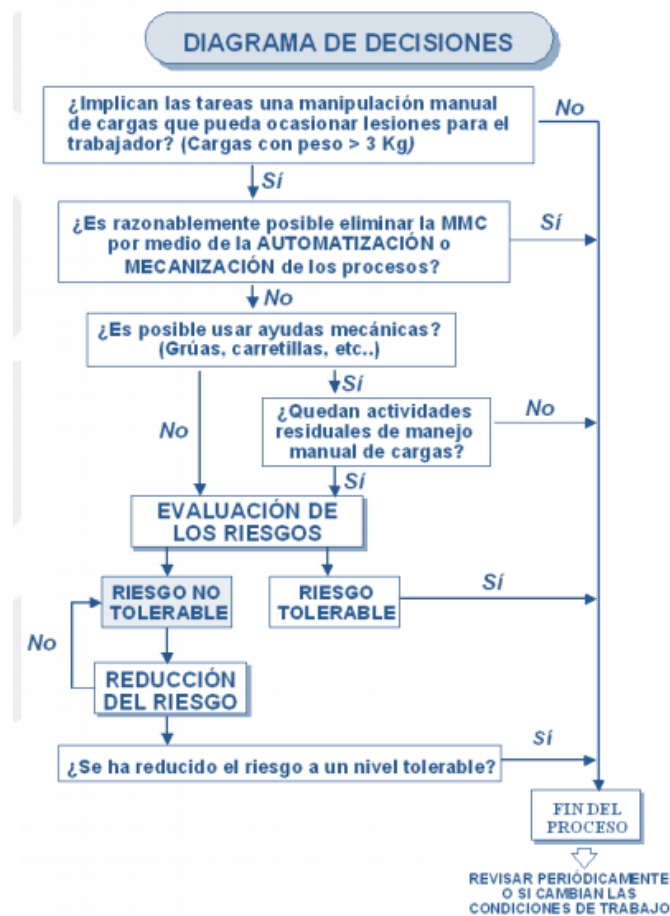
DIAGRAMA DE DECISIONES

¿Implican las tareas una manipulación manual de cargas que pueda ocasionar lesiones para el trabajador? (Cargas con peso > 3 Kg)

No

Sí

¿Es razonablemente posible eliminar la MMC por medio de la AUTOMATIZACIÓN o MECANIZACIÓN de los procesos?

Sí

No

¿Es posible usar ayudas mecánicas? (Grúas, carretillas, etc..)

Sí

No

¿Quedan actividades residuales de manejo manual de cargas?

No

Sí

EVALUACIÓN DE LOS RIESGOS

RIESGO NO TOLERABLE

RIESGO TOLERABLE

Sí

No

REDUCCIÓN DEL RIESGO

¿Se ha reducido el riesgo a un nivel tolerable?

Sí

FIN DEL PROCESO

REVISAR PERIÓDICAMENTE O SI CAMBIAN LAS CONDICIONES DE TRABAJO